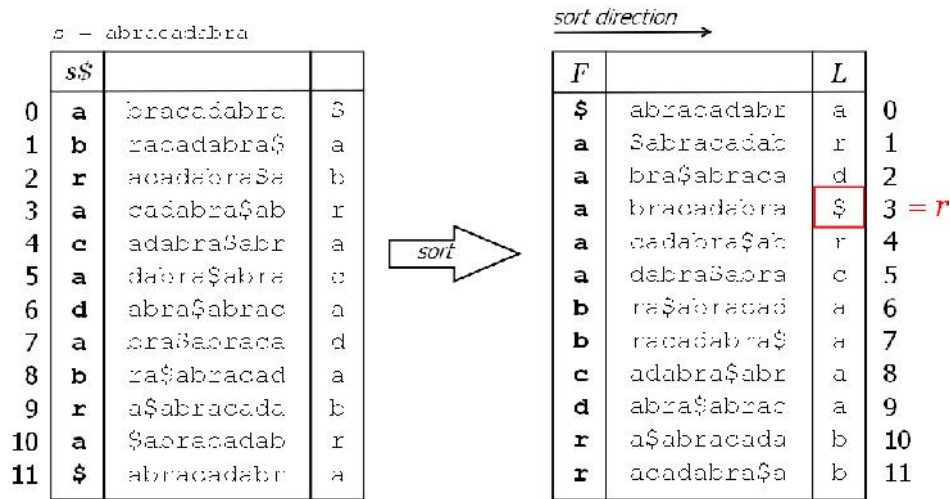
s = abracadabra

|  | s$ |  |  |
|---|---|---|---|
| 0 | a | bracadabra | $ |
| 1 | b | racadabra$ | a |
| 2 | r | acadabra$a | b |
| 3 | a | cadabra$ab | r |
| 4 | c | adabra$abr | a |
| 5 | a | dabra$abra | c |
| 6 | d | abra$abrac | a |
| 7 | a | bra$abraca | d |
| 8 | b | ra$abracad | a |
| 9 | r | a$abracada | b |
| 10 | a | $abracadab | r |
| 11 | $ | abracadabr | a |

sort

sort direction

| F |  | L |  |
|---|---|---|---|
| $ | abracadabr | a | 0 |
| a | $abracadab | r | 1 |
| a | bra$abraca | d | 2 |
| a | bracadabra | $ | 3 = r |
| a | cadabra$ab | r | 4 |
| a | dabra$abra | c | 5 |
| b | ra$abracad | a | 6 |
| b | racadabra$ | a | 7 |
| c | adabra$abr | a | 8 |
| d | abra$abrac | a | 9 |
| r | a$abracada | b | 10 |
| r | acadabra$a | b | 11 |